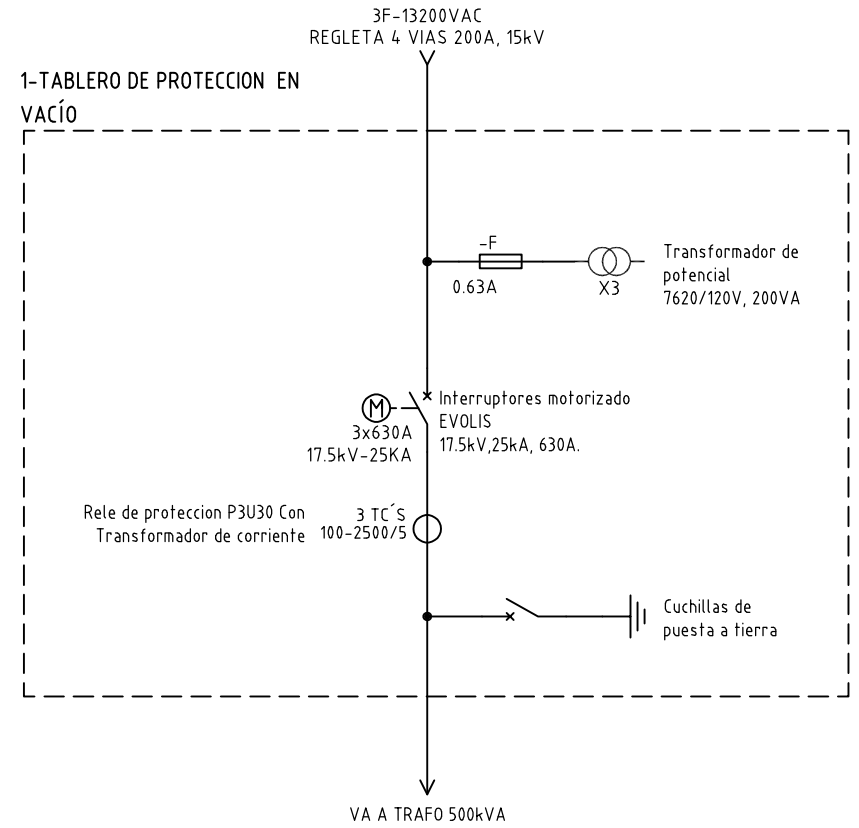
3F-13200VAC
REGLETA 4 VIAS 200A, 15kV

1-TABLERO DE PROTECCION EN VACÍO

-F
0.63A

X3

Transformador de potencial
7620/120V, 200VA

M
3x630A
17.5kV-25KA

Interruptores motorizado
EVOLIS
17.5kV,25kA, 630A.

Rele de proteccion P3U30 Con Transformador de corriente

3 TC´S
100-2500/5

Cuchillas de puesta a tierra

VA A TRAFO 500kVA